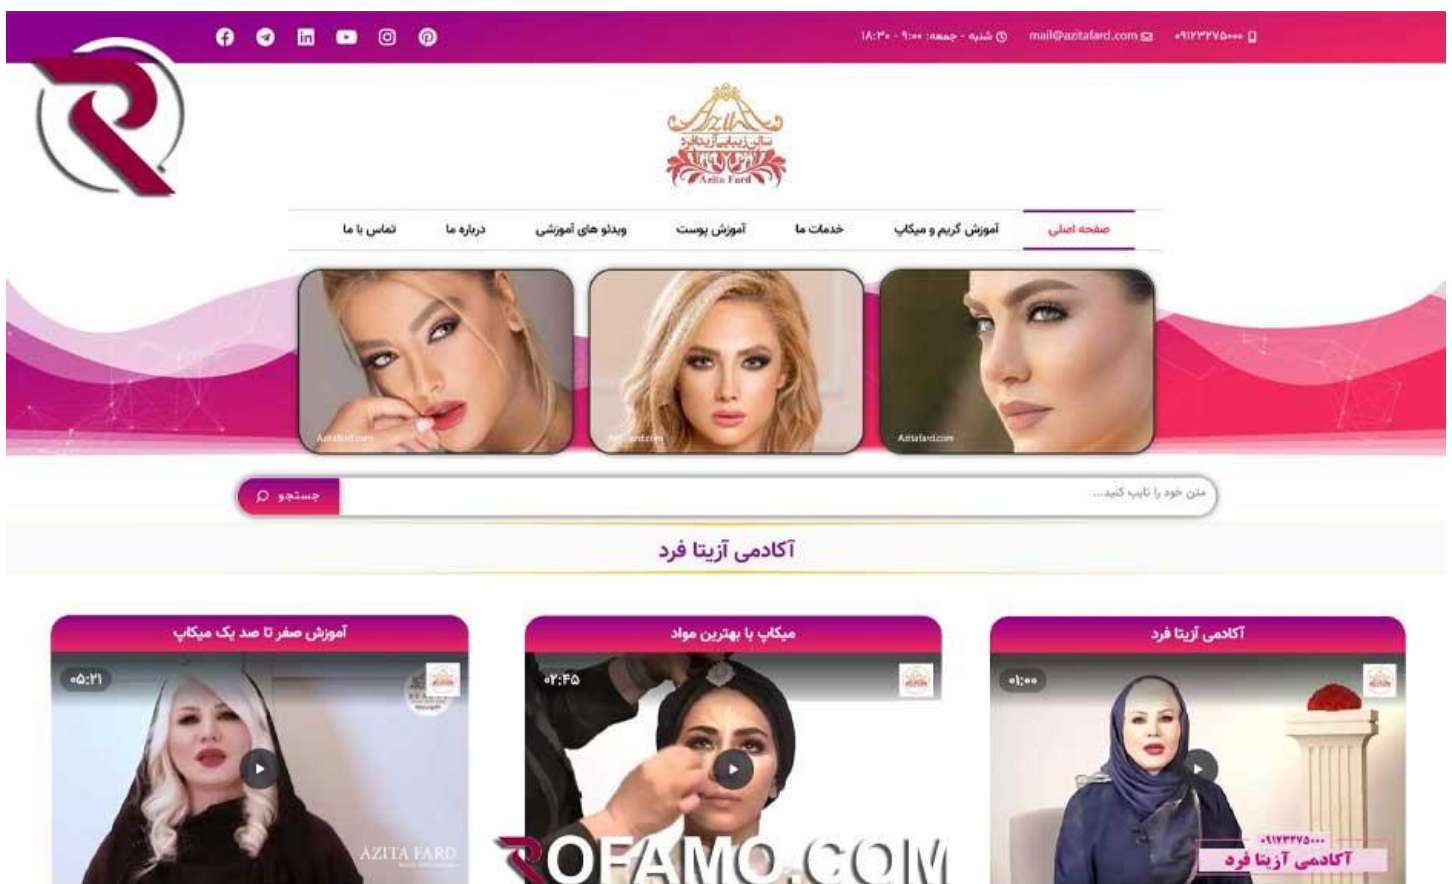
شنبه - جمعه: ۹:۰۰ - ۱۸:۳۰ mail@azitafard.com ۰۹۱۲۳۲۷۵۰۰۰

سالن زیبایی آزیتا فرد
Azita Fard

صفحه اصلی آموزش گریم و میکاپ خدمات ما آموزش پوست ویدئو های آموزشی درباره ما تماس با ما

Azitafard.com Azitafard.com Azitafard.com

متن خود را تایپ کنید... جستجو

آکادمی آزیتا فرد

آکادمی آزیتا فرد
۰۱:۰۰
۰۹۱۲۳۲۷۵۰۰۰
آکادمی آزیتا فرد

میکاپ با بهترین مواد
۰۲:۴۵

آموزش صفر تا صد یک میکاپ
۰۵:۲۱
AZITA FARD

ROFAMO.COM